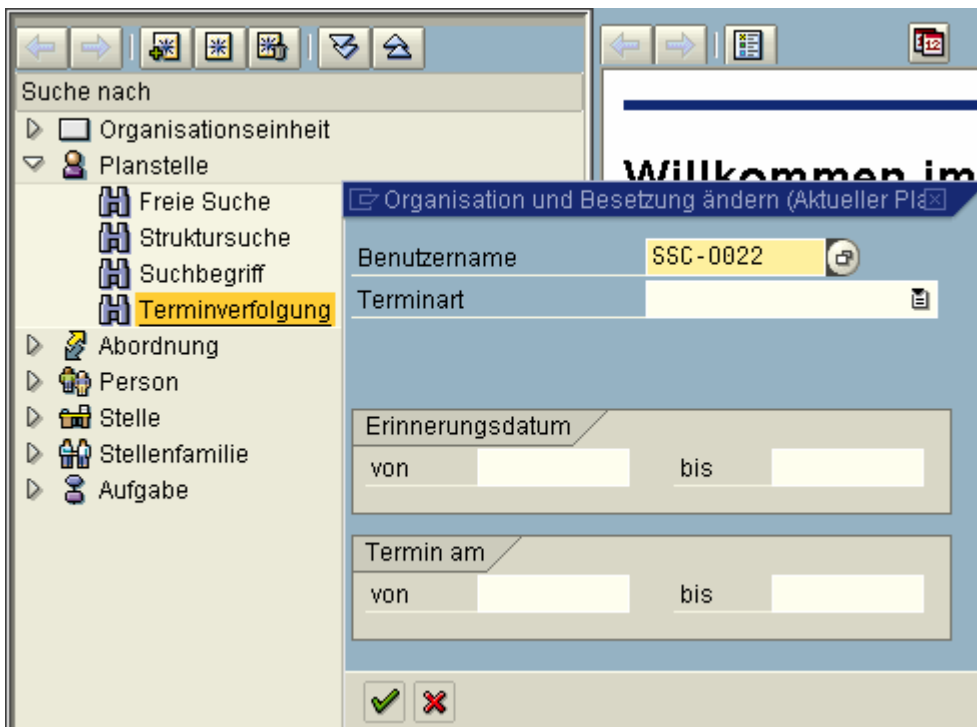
Suche nach

Organisationseinheit

Planstelle

Freie Suche

Struktursuche

Suchbegriff

Terminverfolgung

Abordnung

Person

Stelle

Stellenfamilie

Aufgabe

Willkommen im

Organisation und Besetzung ändern (Aktueller Pla

Benutzername SSC-0022

Terminart

Erinnerungsdatum

von bis

Termin am

von bis